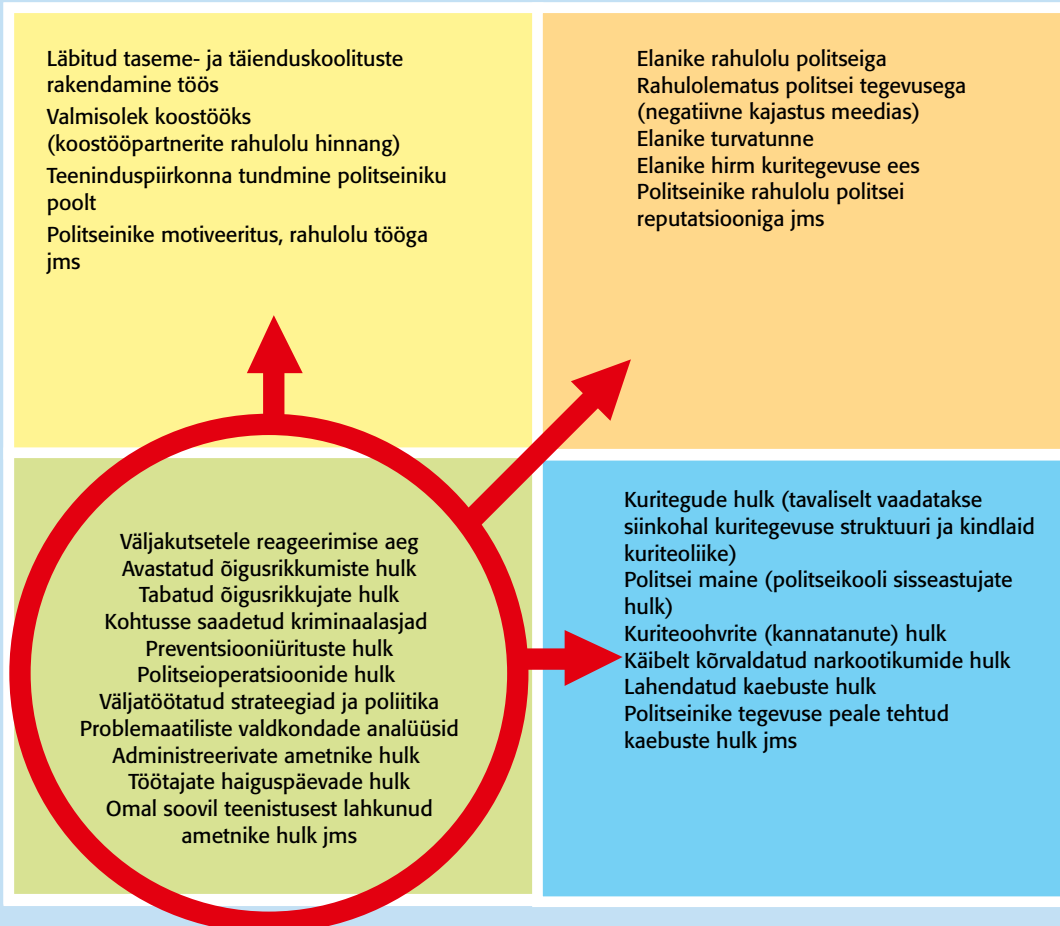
Läbitud taseme- ja täienduskoolituste rakendamine töös
Valmisolek koostööks (koostööpartnerite rahulolu hinnang)
Teeninduspiirkonna tundmine politseiniku poolt
Politseinike motiveeritus, rahulolu tööga jms

Elanike rahulolu politseiga
Rahulolematus politsei tegevusega (negatiivne kajastus meedias)
Elanike turvatunne
Elanike hirm kuritegevuse ees
Politseinike rahulolu politsei reputatsiooniga jms

Väljakutsetele reageerimise aeg
Avastatud õigusrikkumiste hulk
Tabatud õigusrikkujate hulk
Kohtusse saadetud kriminaalasjad
Preventsiooniürituste hulk
Politseioperatsioonide hulk
Väljatöötatud strateegiad ja poliitika
Problemaatiliste valdkondade analüüsid
Administreerivate ametnike hulk
Töötajate haiguspäevade hulk
Omal soovil teenistusest lahkunud ametnike hulk jms

Kuritegude hulk (tavaliselt vaadatakse siinkohal kuritegevuse struktuuri ja kindlaid kuriteoliike)
Politsei maine (politseikooli sisseastujate hulk)
Kuriteoohvrite (kannatanute) hulk
Käibelt kõrvaldatud narkootikumide hulk
Lahendatud kaebuste hulk
Politseinike tegevuse peale tehtud kaebuste hulk jms